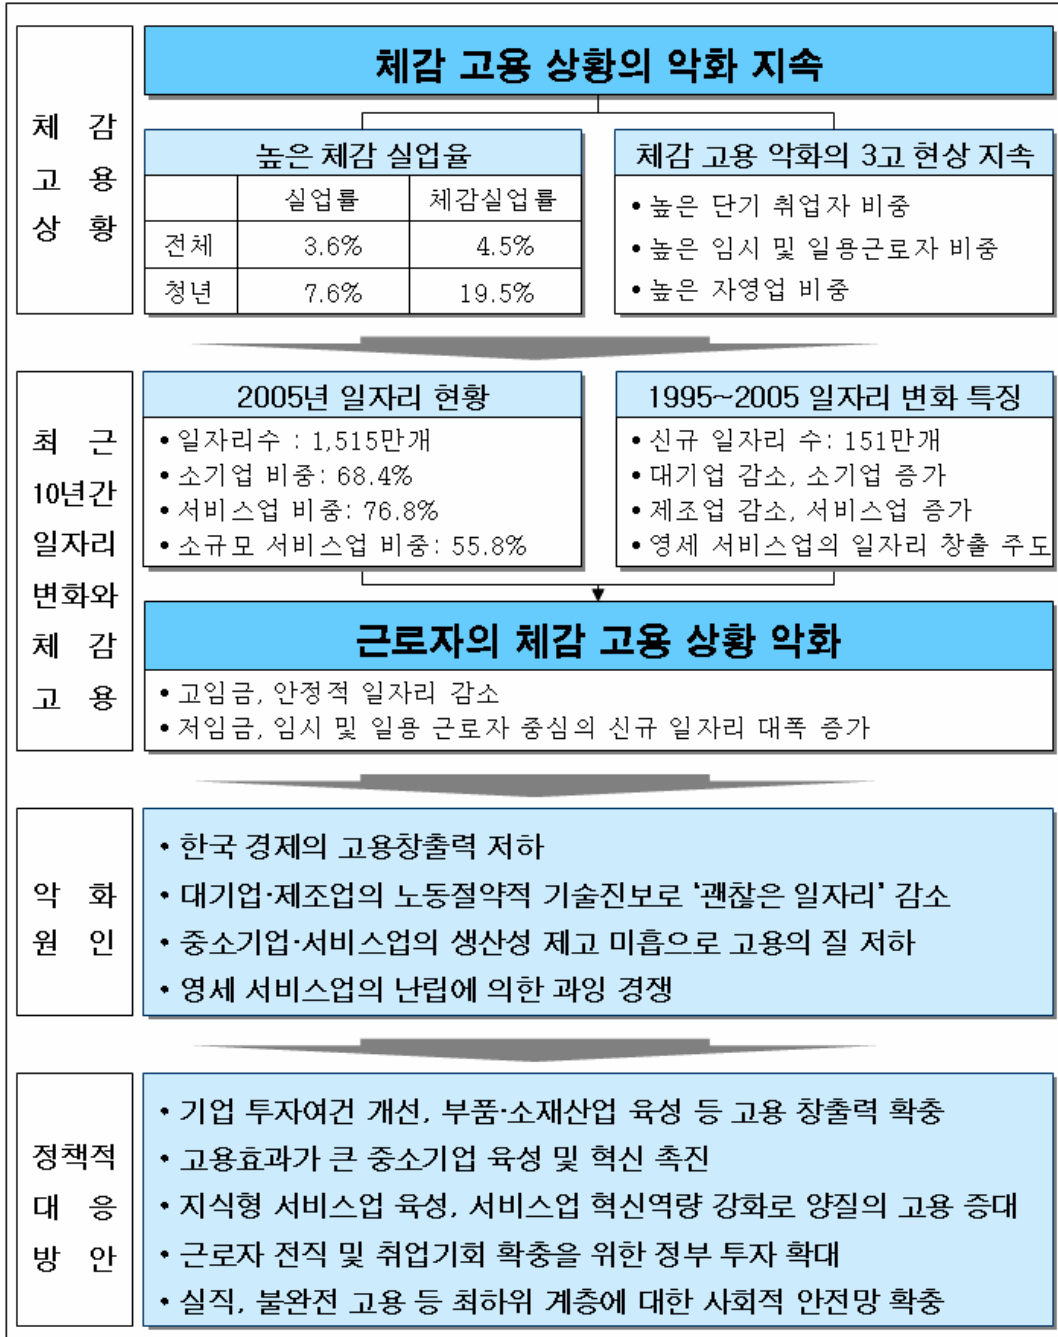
체 감 고 용 상 황

체감 고용 상황의 악화 지속

높은 체감 실업율

| | 실업률 | 체감실업률 |
|---|---|---|
| 전체 | 3.6% | 4.5% |
| 청년 | 7.6% | 19.5% |

체감 고용 악화의 3고 현상 지속
• 높은 단기 취업자 비중
• 높은 임시 및 일용근로자 비중
• 높은 자영업 비중

최 근 10년간 일자리 변화와 체 감 고 용

2005년 일자리 현황
• 일자리수 : 1,515만개
• 소기업 비중: 68.4%
• 서비스업 비중: 76.8%
• 소규모 서비스업 비중: 55.8%

1995~2005 일자리 변화 특징
• 신규 일자리 수: 151만개
• 대기업 감소, 소기업 증가
• 제조업 감소, 서비스업 증가
• 영세 서비스업의 일자리 창출 주도

근로자의 체감 고용 상황 악화
• 고임금, 안정적 일자리 감소
• 저임금, 임시 및 일용 근로자 중심의 신규 일자리 대폭 증가

악 화 원 인

• 한국 경제의 고용창출력 저하
• 대기업·제조업의 노동절약적 기술진보로 '괜찮은 일자리' 감소
• 중소기업·서비스업의 생산성 제고 미흡으로 고용의 질 저하
• 영세 서비스업의 난립에 의한 과잉 경쟁

정책적 대 응 방 안

• 기업 투자여건 개선, 부품·소재산업 육성 등 고용 창출력 확충
• 고용효과가 큰 중소기업 육성 및 혁신 촉진
• 지식형 서비스업 육성, 서비스업 혁신역량 강화로 양질의 고용 증대
• 근로자 전직 및 취업기회 확충을 위한 정부 투자 확대
• 실직, 불완전 고용 등 최하위 계층에 대한 사회적 안전망 확충